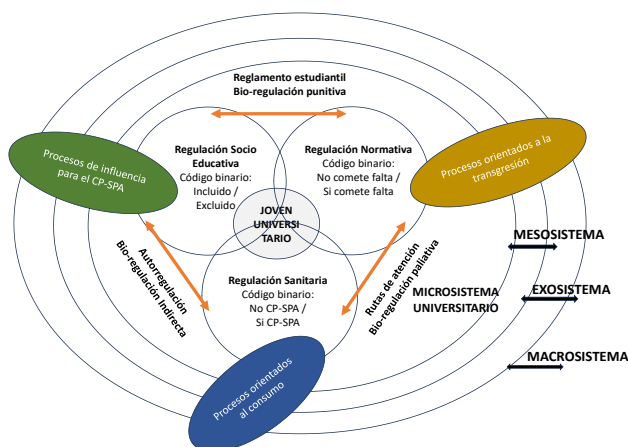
Reglamento estudiantil
Bio-regulación punitiva

Procesos de influencia para el CP-SPA

Regulación Socio Educativa
Código binario:
Incluido /
Excluido

Regulación Normativa
Código binario:
No comete falta /
Si comete falta

Procesos orientados a la transgresión

JOVEN UNIVERSITARIO

MESOSISTEMA

Autorregulación
Bio-regulación Indirecta

Regulación Sanitaria
Código binario:
No CP-SPA /
Si CP-SPA

Rutas de atención
Bio-regulación paliativa

MICROSISTEMA UNIVERSITARIO

EXOSISTEMA

Procesos orientados al consumo

MACROSISTEMA